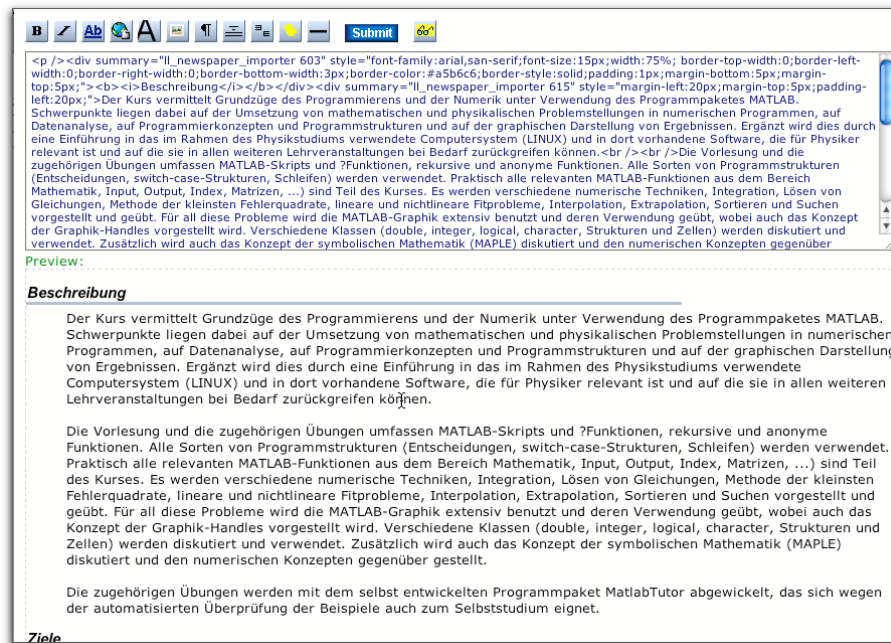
B I Ab A ¶ Submit

<p /><div summary="ll_newspaper_importer 603" style="font-family:arial,san-serif;font-size:15px;width:75%; border-top-width:0;border-left-width:0;border-right-width:0;border-bottom-width:3px;border-color:#a5b6c6;border-style:solid;padding:1px;margin-bottom:5px;margin-top:5px;"><b><i>Beschreibung</i></b></div><div summary="ll_newspaper_importer 615" style="margin-left:20px;margin-top:5px;padding-left:20px;">Der Kurs vermittelt Grundzüge des Programmierens und der Numerik unter Verwendung des Programmpaketes MATLAB. Schwerpunkte liegen dabei auf der Umsetzung von mathematischen und physikalischen Problemstellungen in numerischen Programmen, auf Datenanalyse, auf Programmierkonzepten und Programmstrukturen und auf der graphischen Darstellung von Ergebnissen. Ergänzt wird dies durch eine Einführung in das im Rahmen des Physikstudiums verwendete Computersystem (LINUX) und in dort vorhandene Software, die für Physiker relevant ist und auf die sie in allen weiteren Lehrveranstaltungen bei Bedarf zurückgreifen können.<br /><br />Die Vorlesung und die zugehörigen Übungen umfassen MATLAB-Skripts und ?Funktionen, rekursive und anonyme Funktionen. Alle Sorten von Programmstrukturen (Entscheidungen, switch-case-Strukturen, Schleifen) werden verwendet. Praktisch alle relevanten MATLAB-Funktionen aus dem Bereich Mathematik, Input, Output, Index, Matrizen, ...) sind Teil des Kurses. Es werden verschiedene numerische Techniken, Integration, Lösen von Gleichungen, Methode der kleinsten Fehlerquadrate, lineare und nichtlineare Fitprobleme, Interpolation, Extrapolation, Sortieren und Suchen vorgestellt und geübt. Für all diese Probleme wird die MATLAB-Graphik extensiv benutzt und deren Verwendung geübt, wobei auch das Konzept der Graphik-Handles vorgestellt wird. Verschiedene Klassen (double, integer, logical, character, Strukturen und Zellen) werden diskutiert und verwendet. Zusätzlich wird auch das Konzept der symbolischen Mathematik (MAPLE) diskutiert und den numerischen Konzepten gegenüber

Preview:

Beschreibung

Der Kurs vermittelt Grundzüge des Programmierens und der Numerik unter Verwendung des Programmpaketes MATLAB. Schwerpunkte liegen dabei auf der Umsetzung von mathematischen und physikalischen Problemstellungen in numerischen Programmen, auf Datenanalyse, auf Programmierkonzepten und Programmstrukturen und auf der graphischen Darstellung von Ergebnissen. Ergänzt wird dies durch eine Einführung in das im Rahmen des Physikstudiums verwendete Computersystem (LINUX) und in dort vorhandene Software, die für Physiker relevant ist und auf die sie in allen weiteren Lehrveranstaltungen bei Bedarf zurückgreifen können.

Die Vorlesung und die zugehörigen Übungen umfassen MATLAB-Skripts und ?Funktionen, rekursive und anonyme Funktionen. Alle Sorten von Programmstrukturen (Entscheidungen, switch-case-Strukturen, Schleifen) werden verwendet. Praktisch alle relevanten MATLAB-Funktionen aus dem Bereich Mathematik, Input, Output, Index, Matrizen, ...) sind Teil des Kurses. Es werden verschiedene numerische Techniken, Integration, Lösen von Gleichungen, Methode der kleinsten Fehlerquadrate, lineare und nichtlineare Fitprobleme, Interpolation, Extrapolation, Sortieren und Suchen vorgestellt und geübt. Für all diese Probleme wird die MATLAB-Graphik extensiv benutzt und deren Verwendung geübt, wobei auch das Konzept der Graphik-Handles vorgestellt wird. Verschiedene Klassen (double, integer, logical, character, Strukturen und Zellen) werden diskutiert und verwendet. Zusätzlich wird auch das Konzept der symbolischen Mathematik (MAPLE) diskutiert und den numerischen Konzepten gegenüber gestellt.

Die zugehörigen Übungen werden mit dem selbst entwickelten Programmpaket MatlabTutor abgewickelt, das sich wegen der automatisierten Überprüfung der Beispiele auch zum Selbststudium eignet.

Ziele